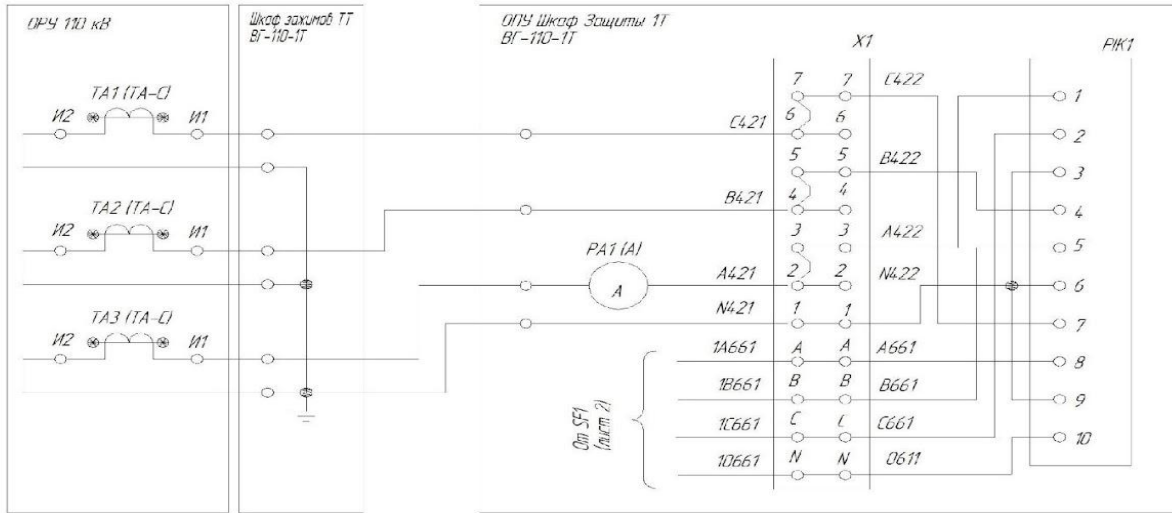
ОРУ 110 кВ

Шкаф зажимов ТТ ВГ-110-1Т

ОПУ Шкаф Защиты 1Т ВГ-110-1Т

X1

PIK1

TA1 (TA-C)

И2

И1

TA2 (TA-C)

И2

И1

TA3 (TA-C)

И2

И1

PA1 (A)

A

7 7 C422

C421 6 6

5 5 B422

B421 4 4

3 3 A422

A421 2 2 N422

N421 1 1

1A661 A A A661

1B661 B B B661

1C661 C C C661

1O661 N N O611

От SF1 (лист 2)

1

2

3

4

5

6

7

8

9

10